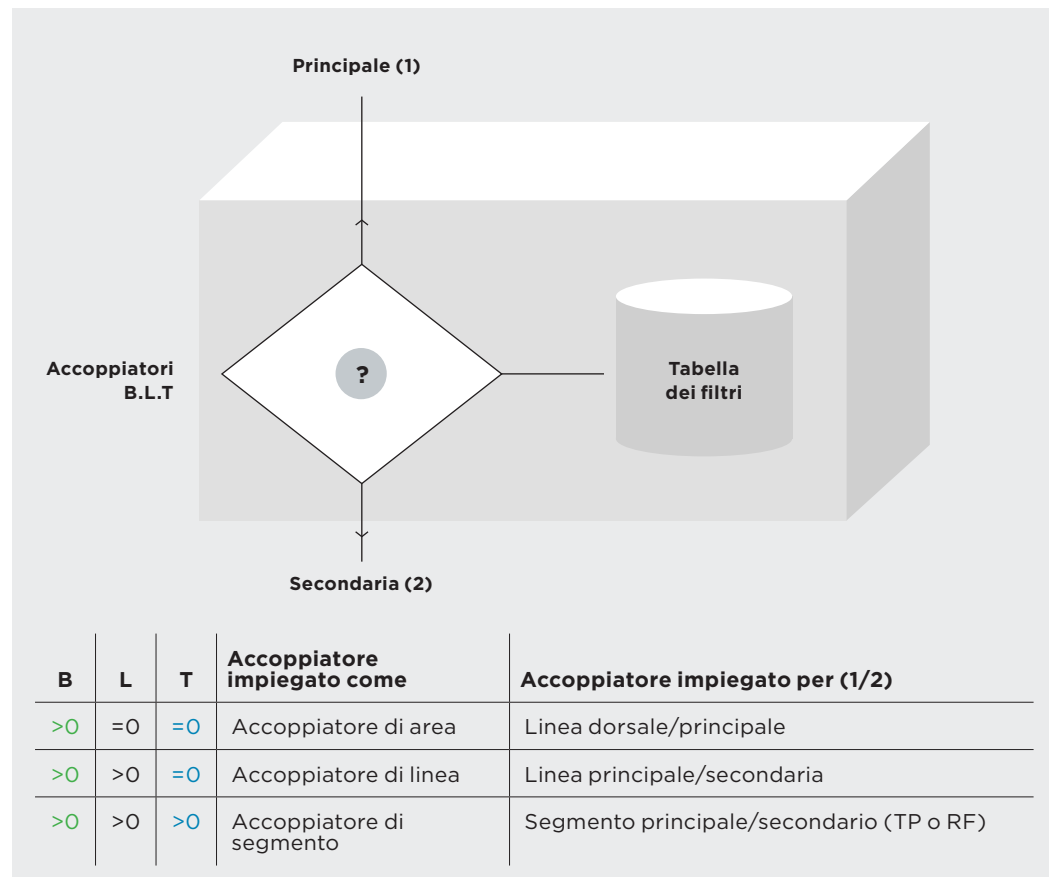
Principale (1)

Accoppiatori B.L.T

?

Tabella dei filtri

Secondaria (2)

| B | L | T | Accoppiatore impiegato come | Accoppiatore impiegato per (1/2) |
|---|---|---|---|---|
| >0 | =0 | =0 | Accoppiatore di area | Linea dorsale/principale |
| >0 | >0 | =0 | Accoppiatore di linea | Linea principale/secondaria |
| >0 | >0 | >0 | Accoppiatore di segmento | Segmento principale/secondario (TP o RF) |